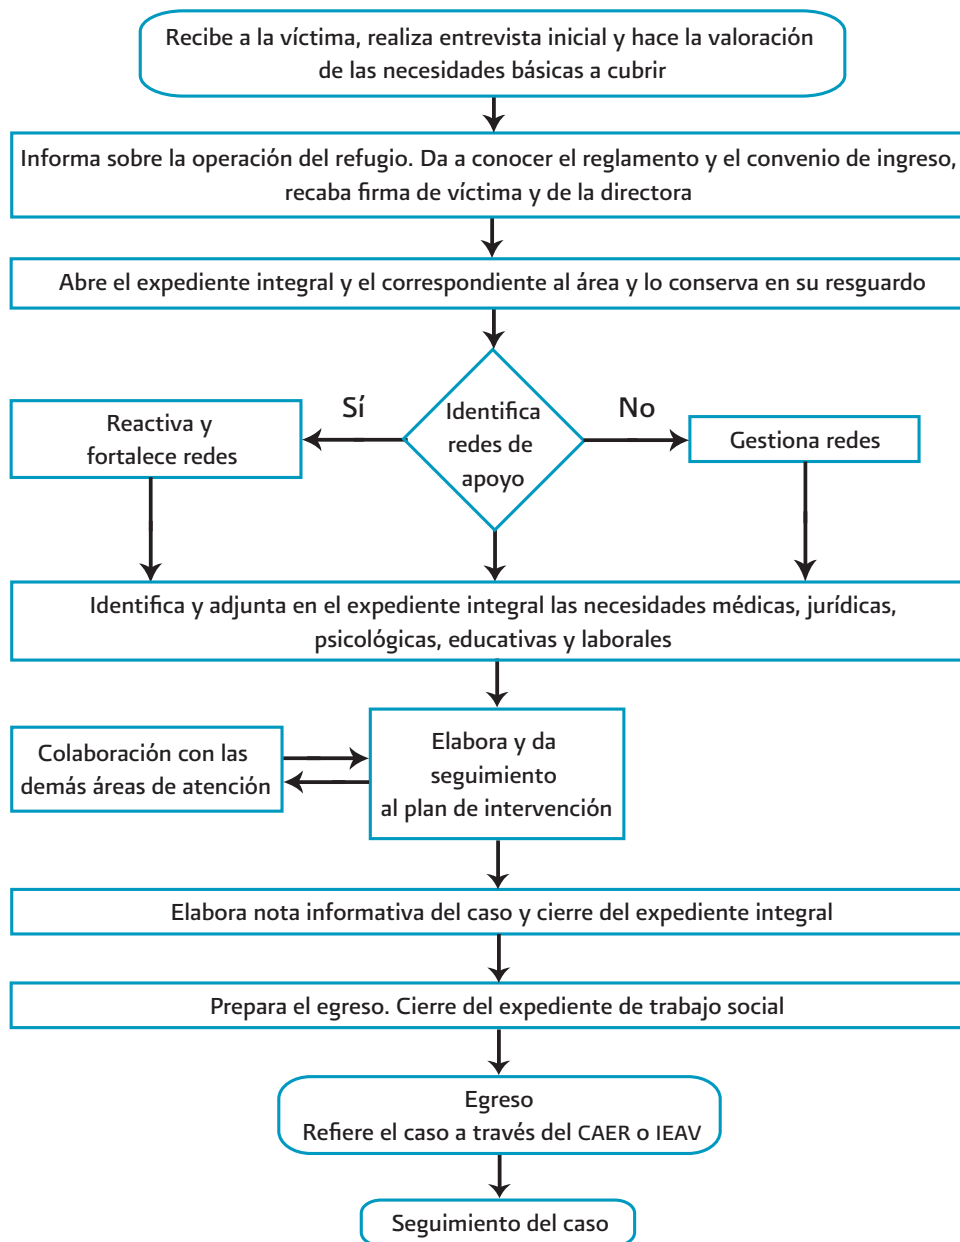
Recibe a la víctima, realiza entrevista inicial y hace la valoración de las necesidades básicas a cubrir

Informa sobre la operación del refugio. Da a conocer el reglamento y el convenio de ingreso, recaba firma de víctima y de la directora

Abre el expediente integral y el correspondiente al área y lo conserva en su resguardo

Reactiva y fortalece redes

Sí

Identifica redes de apoyo

No

Gestiona redes

Identifica y adjunta en el expediente integral las necesidades médicas, jurídicas, psicológicas, educativas y laborales

Colaboración con las demás áreas de atención

Elabora y da seguimiento al plan de intervención

Elabora nota informativa del caso y cierre del expediente integral

Prepara el egreso. Cierre del expediente de trabajo social

Egreso
Refiere el caso a través del CAER o IEAV

Seguimiento del caso